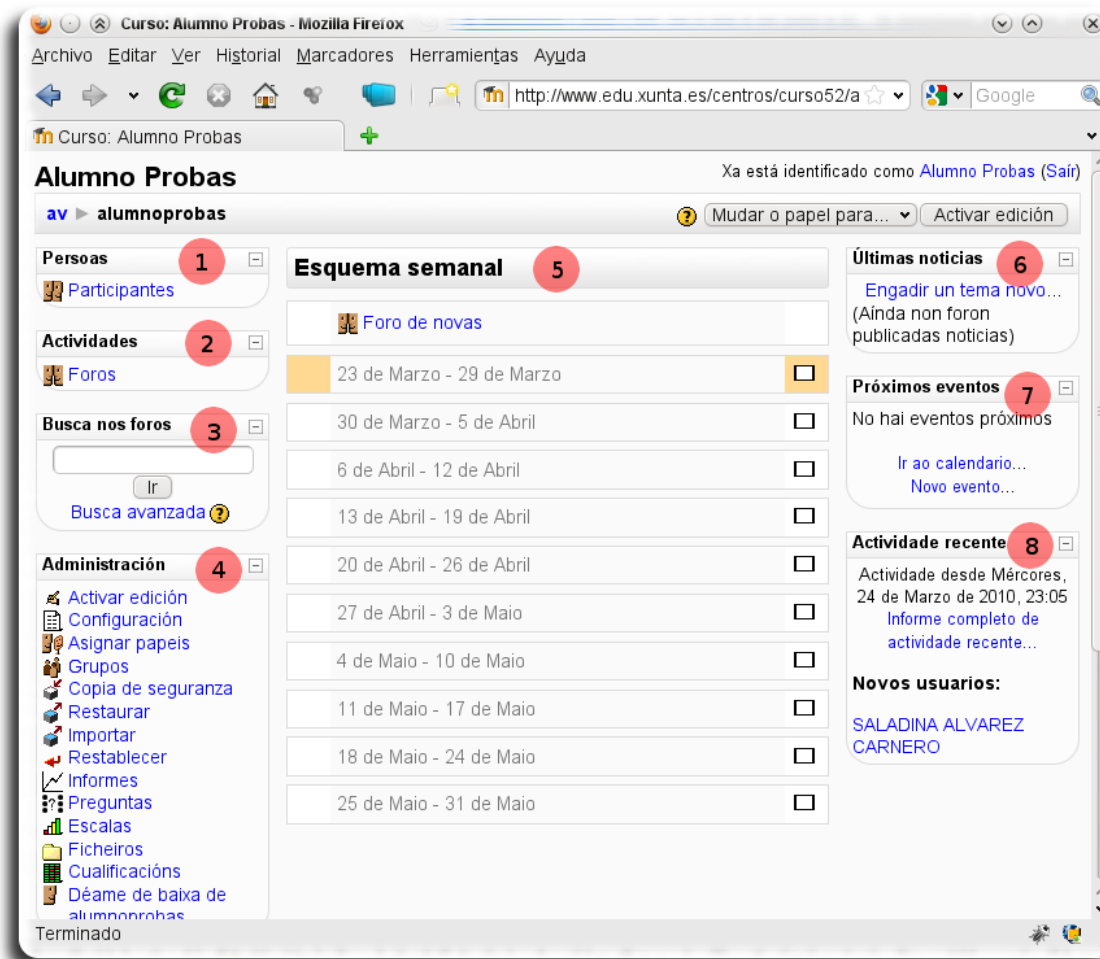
Curso: Alumno Probas - Mozilla Firefox

Archivo Editar Ver Historial Marcadores Herramientas Ayuda

http://www.edu.xunta.es/centros/curso52/a

Google

Curso: Alumno Probas

Alumno Probas

Xa está identificado como Alumno Probas (Saír)

av ▶ alumnoprobas

Mudar o papel para... Activar edición

Persoas 1
Participantes

Actividades 2
Foros

Busca nos foros 3
Ir
Busca avanzada

Administración 4
Activar edición
Configuración
Asignar papeis
Grupos
Copia de seguranza
Restaurar
Importar
Restablecer
Informes
Preguntas
Escalas
Ficheiros
Cualificacións
Déame de baixa de alumnoprobas

Esquema semanal 5

Foro de novas
23 de Marzo - 29 de Marzo
30 de Marzo - 5 de Abril
6 de Abril - 12 de Abril
13 de Abril - 19 de Abril
20 de Abril - 26 de Abril
27 de Abril - 3 de Maio
4 de Maio - 10 de Maio
11 de Maio - 17 de Maio
18 de Maio - 24 de Maio
25 de Maio - 31 de Maio

Últimas noticias 6
Engadir un tema novo...
(Aínda non foron publicadas noticias)

Próximos eventos 7
No hai eventos próximos
Ir ao calendario...
Novo evento...

Actividade recente 8
Actividade desde Mércores, 24 de Marzo de 2010, 23:05
Informe completo de actividade recente...
Novos usuarios:
SALADINA ALVAREZ CARNERO

Terminado